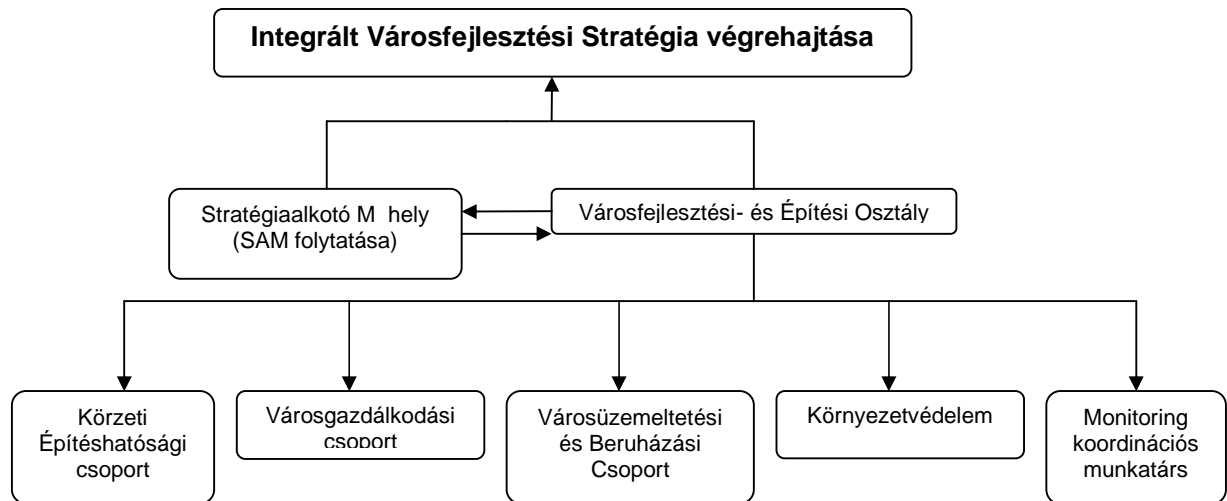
Integrált Városfejlesztési Stratégia végrehajtása

Stratégiaalkotó M hely (SAM folytatása)

Városfejlesztési- és Építési Osztály

Körzeti Építéshatósági csoport

Városgazdálkodási csoport

Városüzemeltetési és Beruházási Csoport

Környezetvédelem

Monitoring koordinációs munkatárs